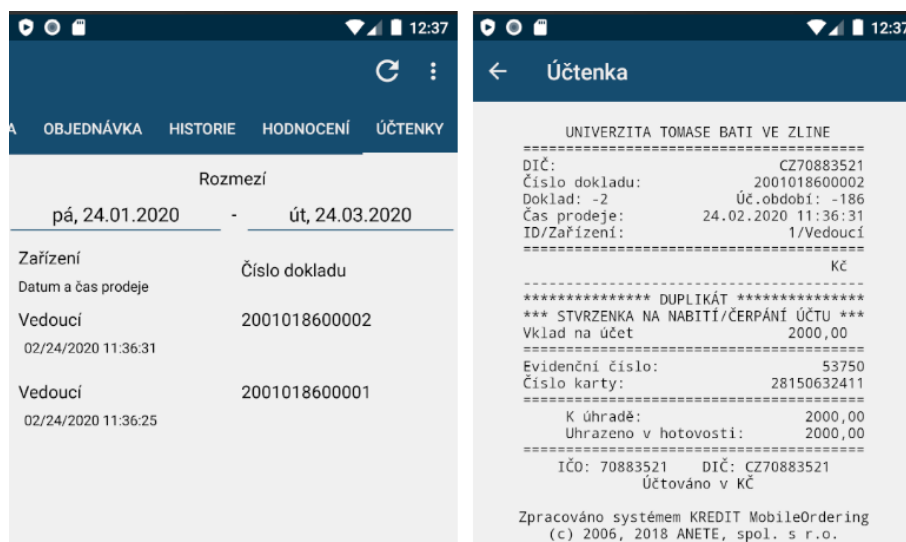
12:37

A OBJEDNÁVKA HISTORIE HODNOCENÍ ÚČTENKY

Rozmezí

pá, 24.01.2020 - út, 24.03.2020

Zařízení
Datum a čas prodeje

Číslo dokladu

Vedoucí
02/24/2020 11:36:31

2001018600002

Vedoucí
02/24/2020 11:36:25

2001018600001

12:37

Účtenka

UNIVERZITA TOMASE BATI VE ZLINE
========================================
DIČ: CZ70883521
Číslo dokladu: 2001018600002
Doklad: -2 Úč.období: -186
Čas prodeje: 24.02.2020 11:36:31
ID/Zařízení: 1/Vedoucí
========================================
Kč
----------------------------------------
*************** DUPLIKÁT ***************
*** STVRZENKA NA NABITÍ/ČERPÁNÍ ÚČTU ***
Vklad na účet 2000,00
========================================
Evidenční číslo: 53750
Číslo karty: 28150632411
========================================
K úhradě: 2000,00
Uhrazeno v hotovosti: 2000,00
========================================
IČO: 70883521 DIČ: CZ70883521
Účtováno v KČ

Zpracováno systémem KREDIT MobileOrdering
(c) 2006, 2018 ANETE, spol. s r.o.